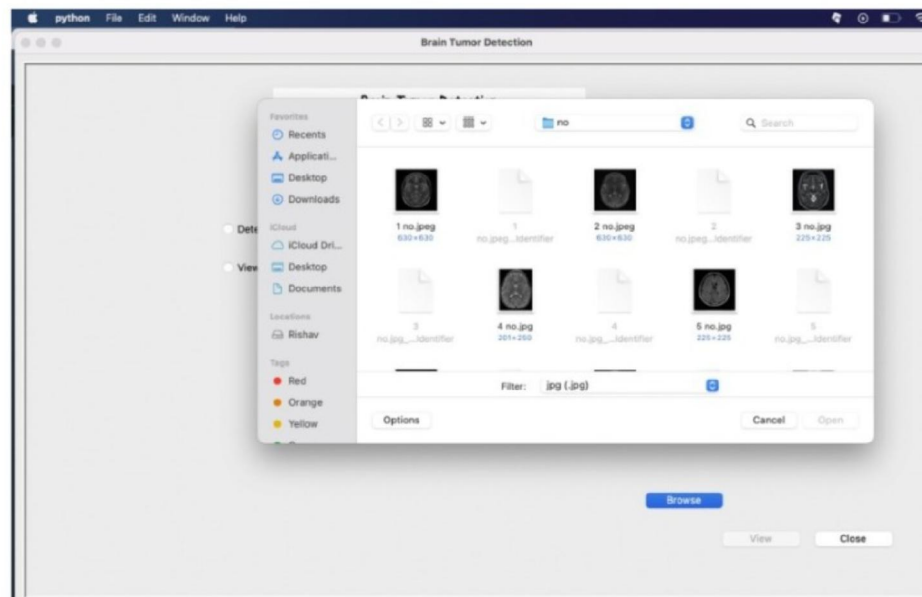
python File Edit Window Help

Brain Tumor Detection

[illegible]

Favorites
Recents
Applicati...
Desktop
Downloads
iCloud
iCloud Dri...
Desktop
Documents
Locations
Rishav
Tags
Red
Orange
Yellow

Dete
View

no

Search

1 no.jpeg
630×630

1
no.jpeg...Identifier

2 no.jpeg
630×630

2
no.jpeg...Identifier

3 no.jpg
225×225

3
no.jpg_...Identifier

4 no.jpg
201×250

4
no.jpg_...Identifier

5 no.jpg
225×225

5
no.jpg_...Identifier

Filter: jpg (.jpg)

Options

Cancel Open

Browse

View Close